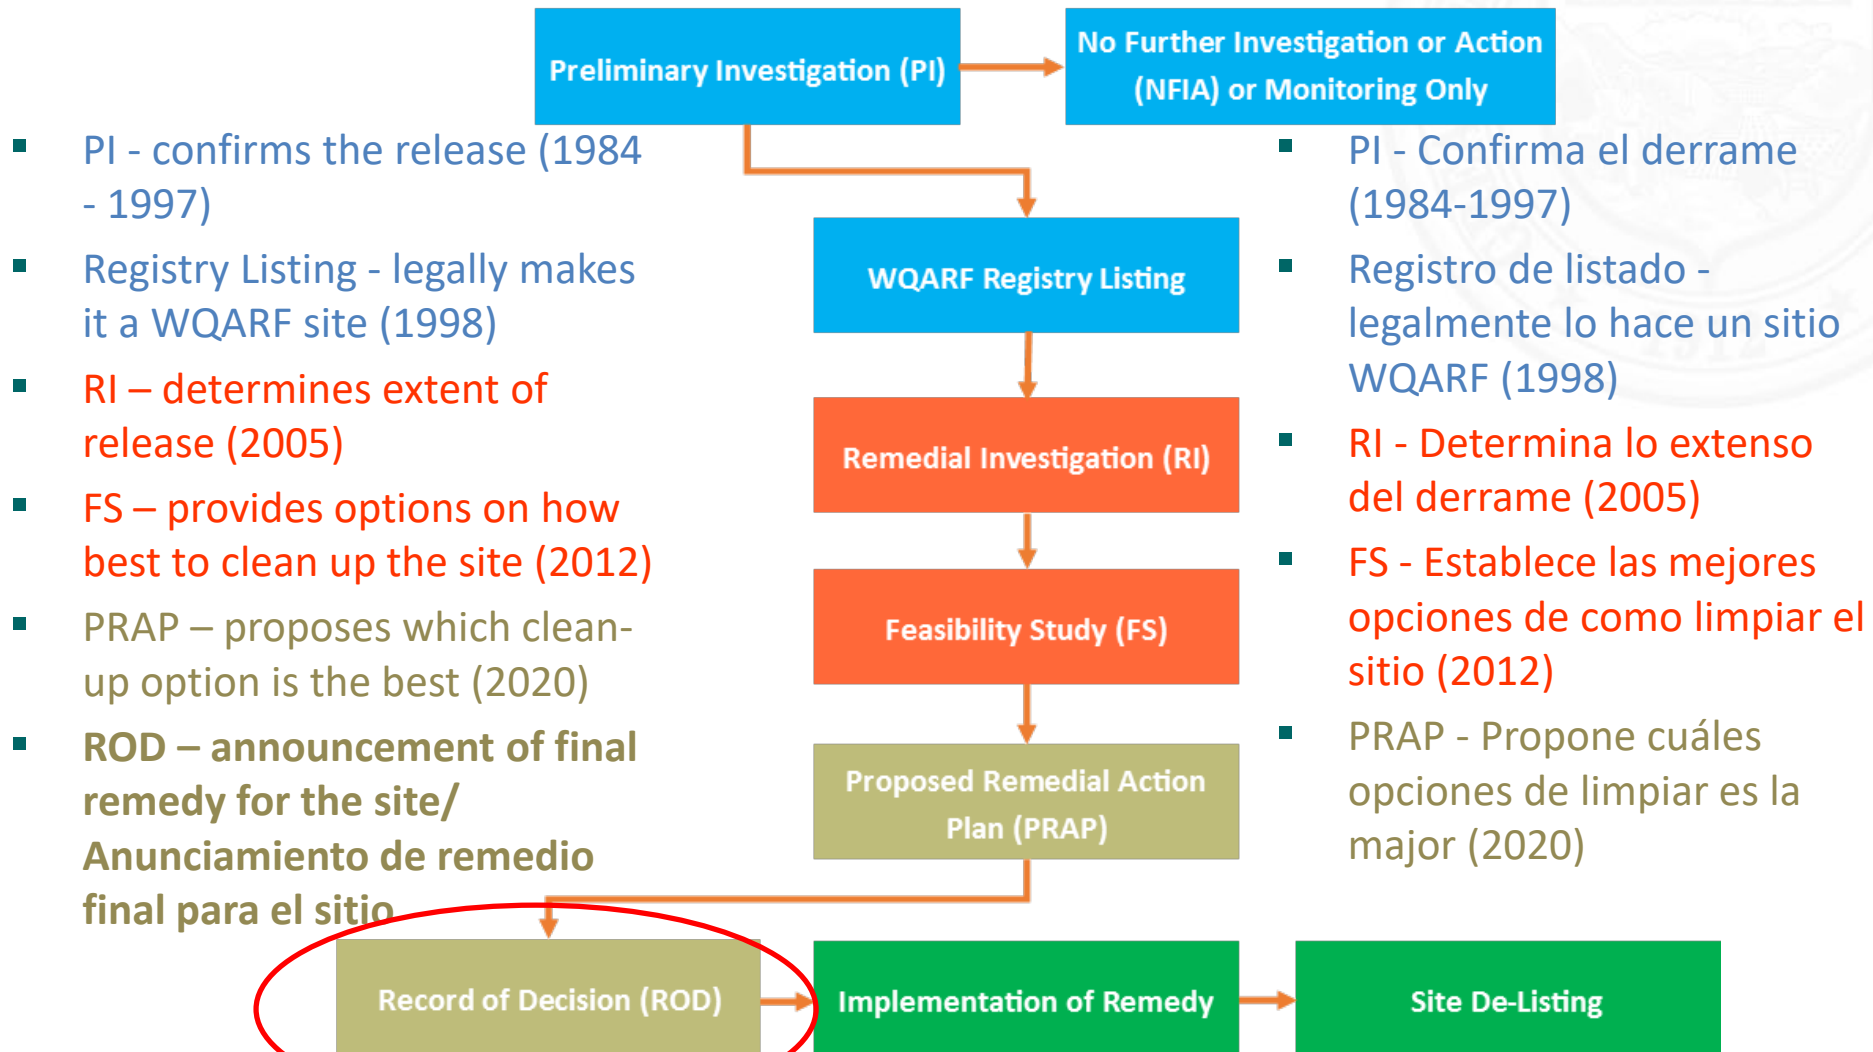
Preliminary Investigation (PI)

No Further Investigation or Action (NFIA) or Monitoring Only

- PI - confirms the release (1984 - 1997)
- Registry Listing - legally makes it a WQARF site (1998)
- RI – determines extent of release (2005)
- FS – provides options on how best to clean up the site (2012)
- PRAP – proposes which clean-up option is the best (2020)
- ROD – announcement of final remedy for the site/ Anunciamiento de remedio final para el sitio

WQARF Registry Listing

Remedial Investigation (RI)

Feasibility Study (FS)

Proposed Remedial Action Plan (PRAP)

- PI - Confirma el derrame (1984-1997)
- Registro de listado - legalmente lo hace un sitio WQARF (1998)
- RI - Determina lo extenso del derrame (2005)
- FS - Establece las mejores opciones de como limpiar el sitio (2012)
- PRAP - Propone cuáles opciones de limpiar es la major (2020)

Record of Decision (ROD)

Implementation of Remedy

Site De-Listing